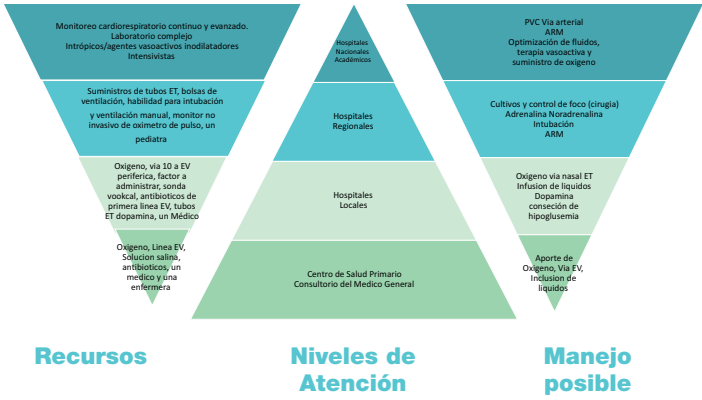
Monitoreo cardiorespiratorio continuo y evanzado.
Laboratorio complejo
Intrópicos/agentes vasoactivos inodilatadores
Intensivistas

Suministros de tubos ET, bolsas de ventilación, habilidad para intubación y ventilación manual, monitor no invasivo de oximetro de pulso, un pediatra

Oxigeno, via 10 a EV periferica, factor a administrar, sonda vookcal, antibioticos de primera linea EV, tubos ET dopamina, un Médico

Oxigeno, Linea EV, Solucion salina, antibioticos, un medico y una enfermera

Hospitales Nacionales Académicos

Hospitales Regionales

Hospitales Locales

Centro de Salud Primario
Consultorio del Medico General

PVC Via arterial
ARM
Optimización de fluidos, terapia vasoactiva y suministro de oxigeno

Cultivos y control de foco (cirugia)
Adrenalina Noradrenalina
Intubación
ARM

Oxigeno via nasal ET
Infusion de liquidos
Dopamina
conseción de hipoglusemia

Aporte de Oxigeno, Via EV, Inclusion de liquidos

Recursos

Niveles de Atención

Manejo posible